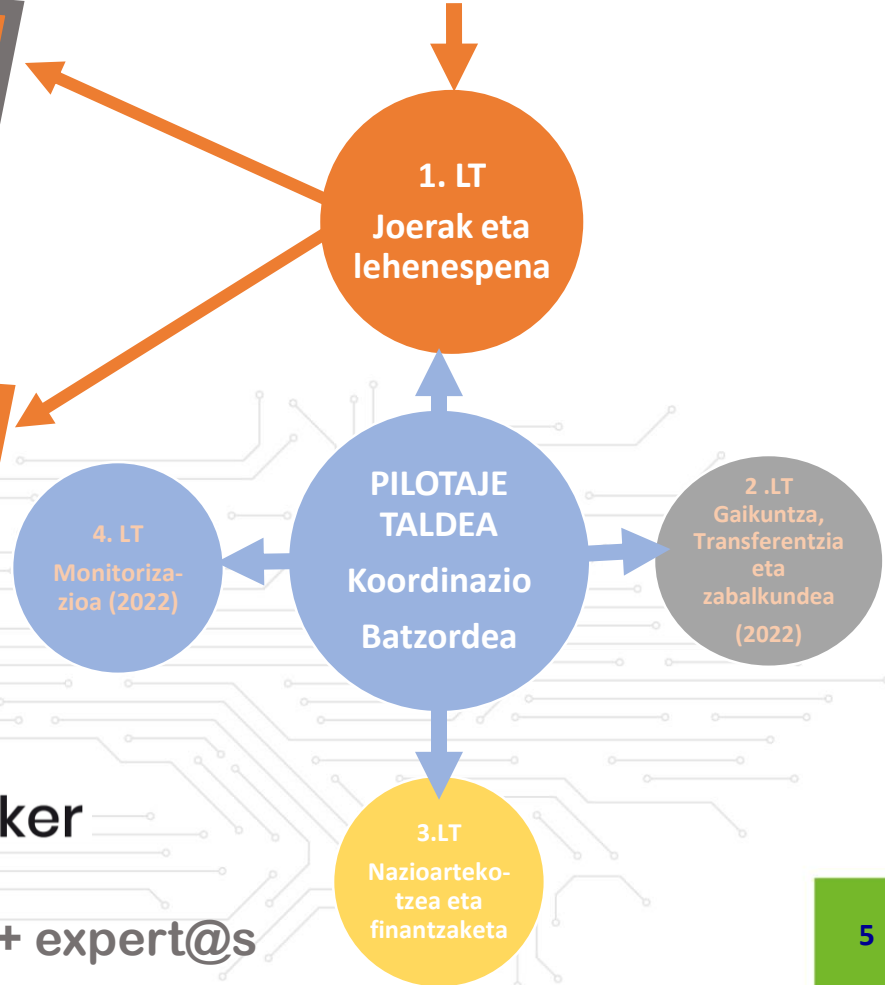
1. LT
Joerak eta lehenespena

PILOTAJE TALDEA
Koordinazio Batzordea

4. LT
Monitorizazioa (2022)

2 .LT
Gaikuntza, Transferentzia eta zabalkundea
(2022)

3.LT
Nazioartekotzea eta finantzaketa

ker

+ expert@s

5